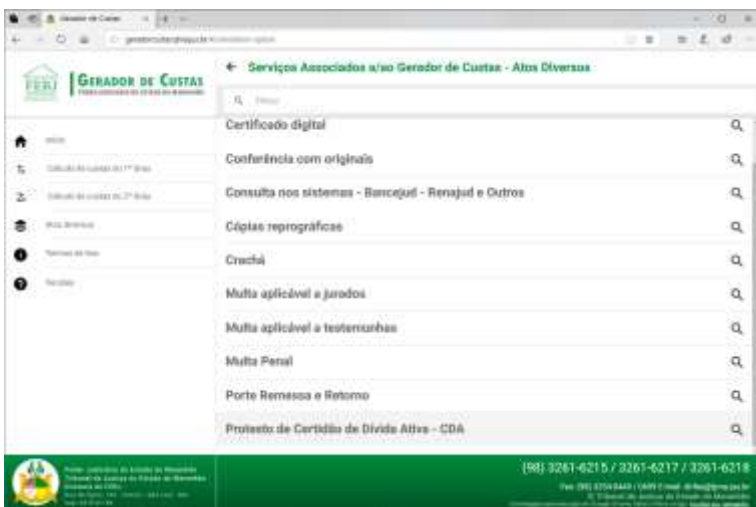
FERJ GERADOR DE CUSTAS

← Serviços Associados a/ao Gerador de Custas - Atos Diversos

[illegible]

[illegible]

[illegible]

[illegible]

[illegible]

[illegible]

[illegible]

Certificado digital

Conferência com originais

Consulta nos sistemas - Bacenjud - Renajud e Outros

Cópias reprográficas

Crachá

Multa aplicável a jurados

Multa aplicável a testemunhas

Multa Penal

Porte Remessa e Retorno

Protesto de Certidão de Dívida Ativa - CDA

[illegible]

(98) 3261-6215 / 3261-6217 / 3261-6218

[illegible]